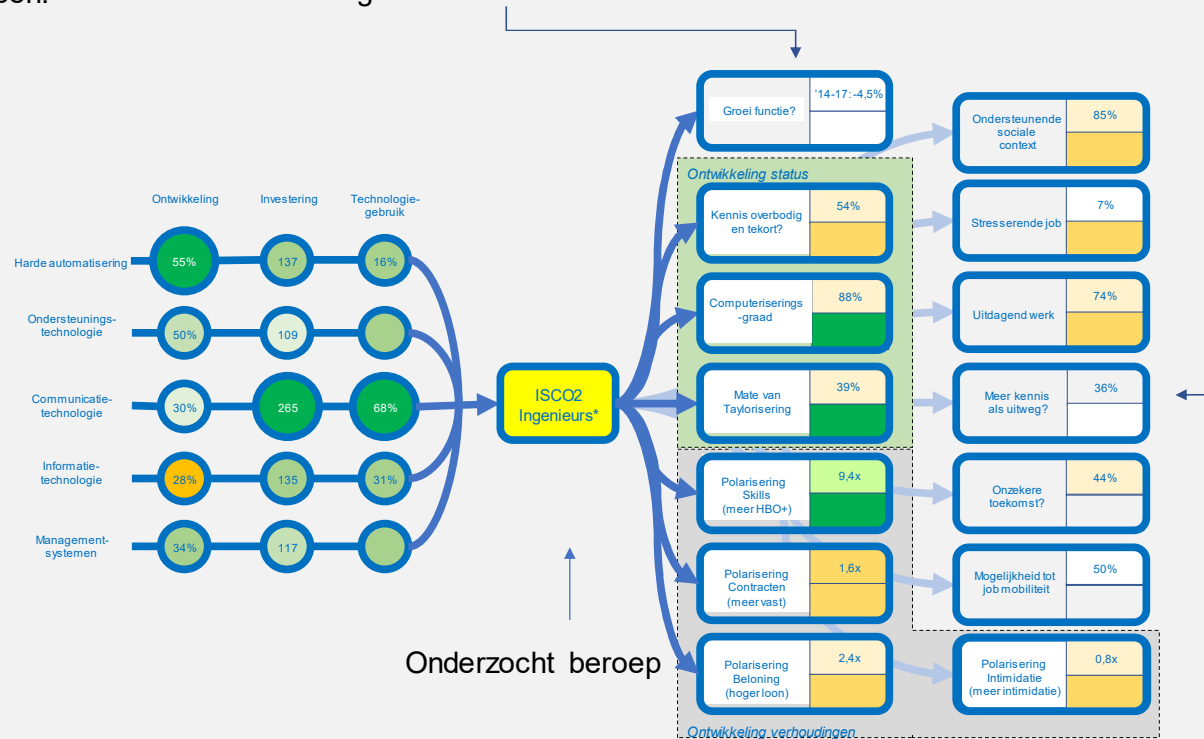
Ontwikkeling Investering Technologie-gebruik

Harde automatisering 55% 137 16%

Ondersteunings-technologie 50% 109

Communicatie-technologie 30% 265 68%

Informatie-technologie 28% 135 31%

Management-systemen 34% 117

ISCO2 Ingenieurs*

Onderzocht beroep

Groei functie? '14-17: -4,5%

Ontwikkeling status

Kennis overbodig en tekort? 54%

Computeriserings-graad 88%

Mate van Taylorisering 39%

Polarisering Skills (meer HBO+) 9,4x

Polarisering Contracten (meer vast) 1,6x

Polarisering Beloning (hoger loon) 2,4x

Ontwikkeling verhoudingen

Ondersteunende sociale context 85%

Stresserende job 7%

Uitdagend werk 74%

Meer kennis als uitweg? 36%

Onzekere toekomst? 44%

Mogelijkheid tot job mobiliteit 50%

Polarisering Intimidatie (meer intimidatie) 0,8x